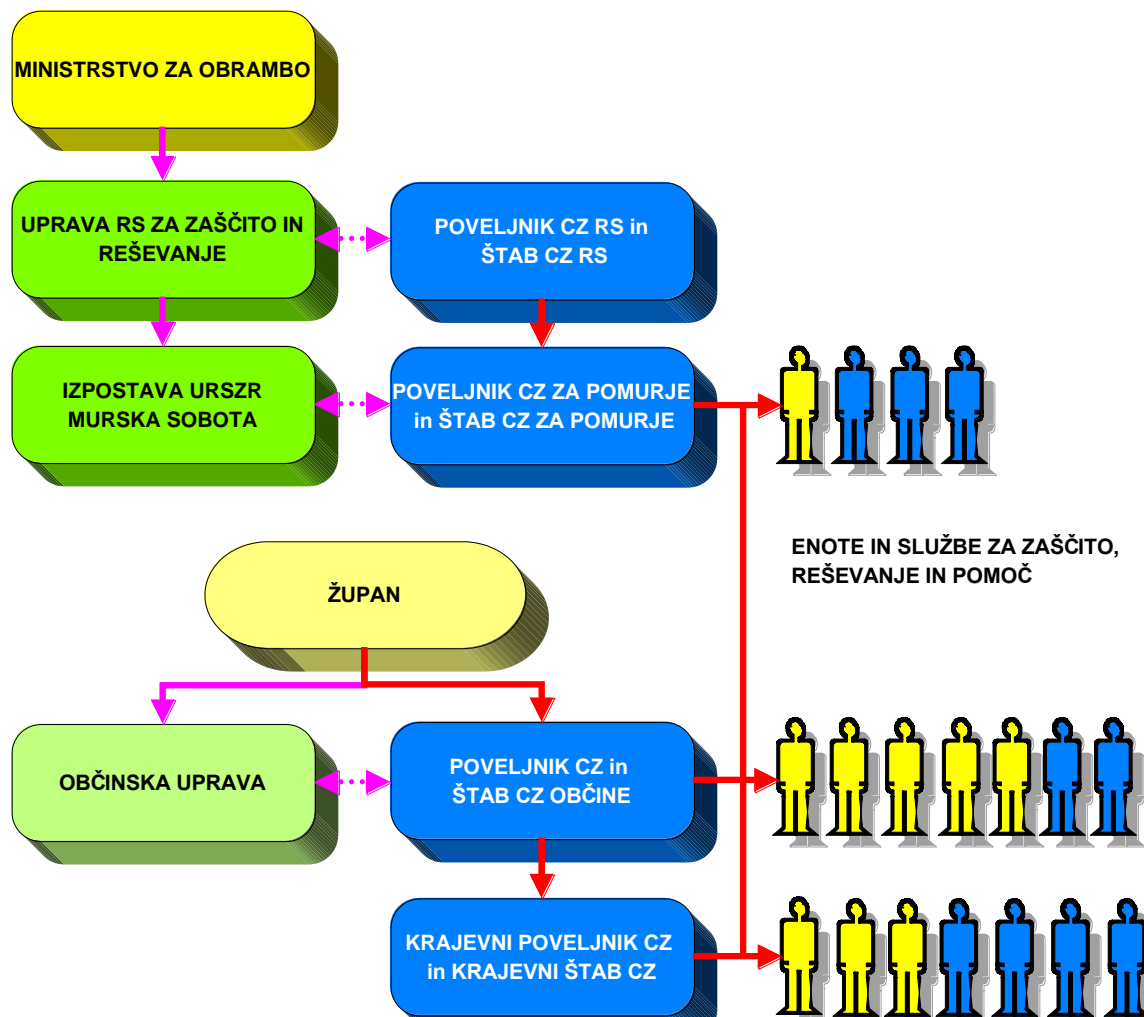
MINISTRSTVO ZA OBRAMBO

UPRAVA RS ZA ZAŠČITO IN REŠEVANJE

POVELJNIK CZ RS in ŠTAB CZ RS

IZPOSTAVA URSZR MURSKA SOBOTA

POVELJNIK CZ ZA POMURJE in ŠTAB CZ ZA POMURJE

ENOTE IN SLUŽBE ZA ZAŠČITO, REŠEVANJE IN POMOČ

ŽUPAN

OBČINSKA UPRAVA

POVELJNIK CZ in ŠTAB CZ OBČINE

KRAJEVNI POVELJNIK CZ in KRAJEVNI ŠTAB CZ